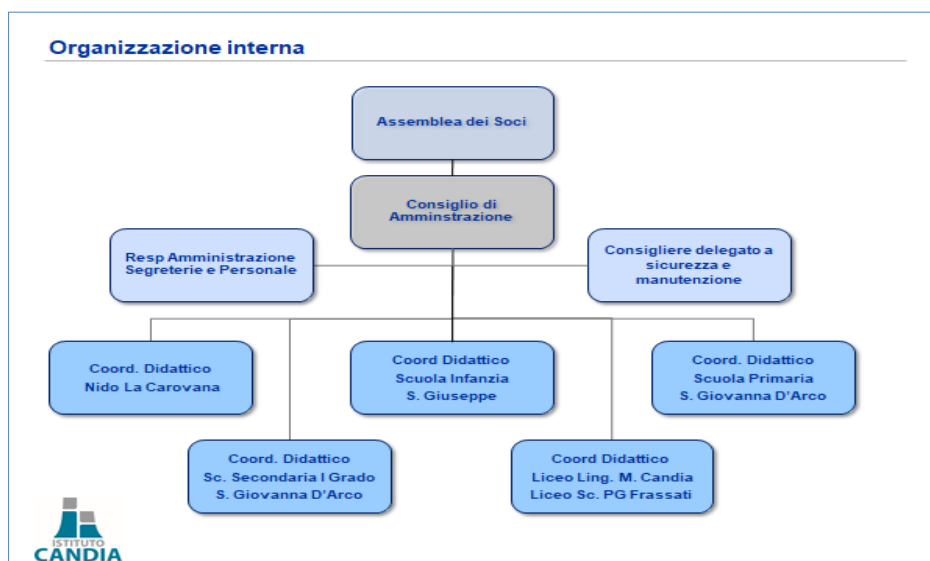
Organizzazione interna

Assemblea dei Soci

Consiglio di Amminstrazione

Resp Amministrazione Segreterie e Personale

Consigliere delegato a sicurezza e manutenzione

Coord. Didattico Nido La Carovana

Coord Didattico Scuola Infanzia S. Giuseppe

Coord. Didattico Scuola Primaria S. Giovanna D'Arco

Coord. Didattico Sc. Secondaria I Grado S. Giovanna D'Arco

Coord Didattico Liceo Ling. M. Candia Liceo Sc. PG Frassati

ISTITUTO CANDIA